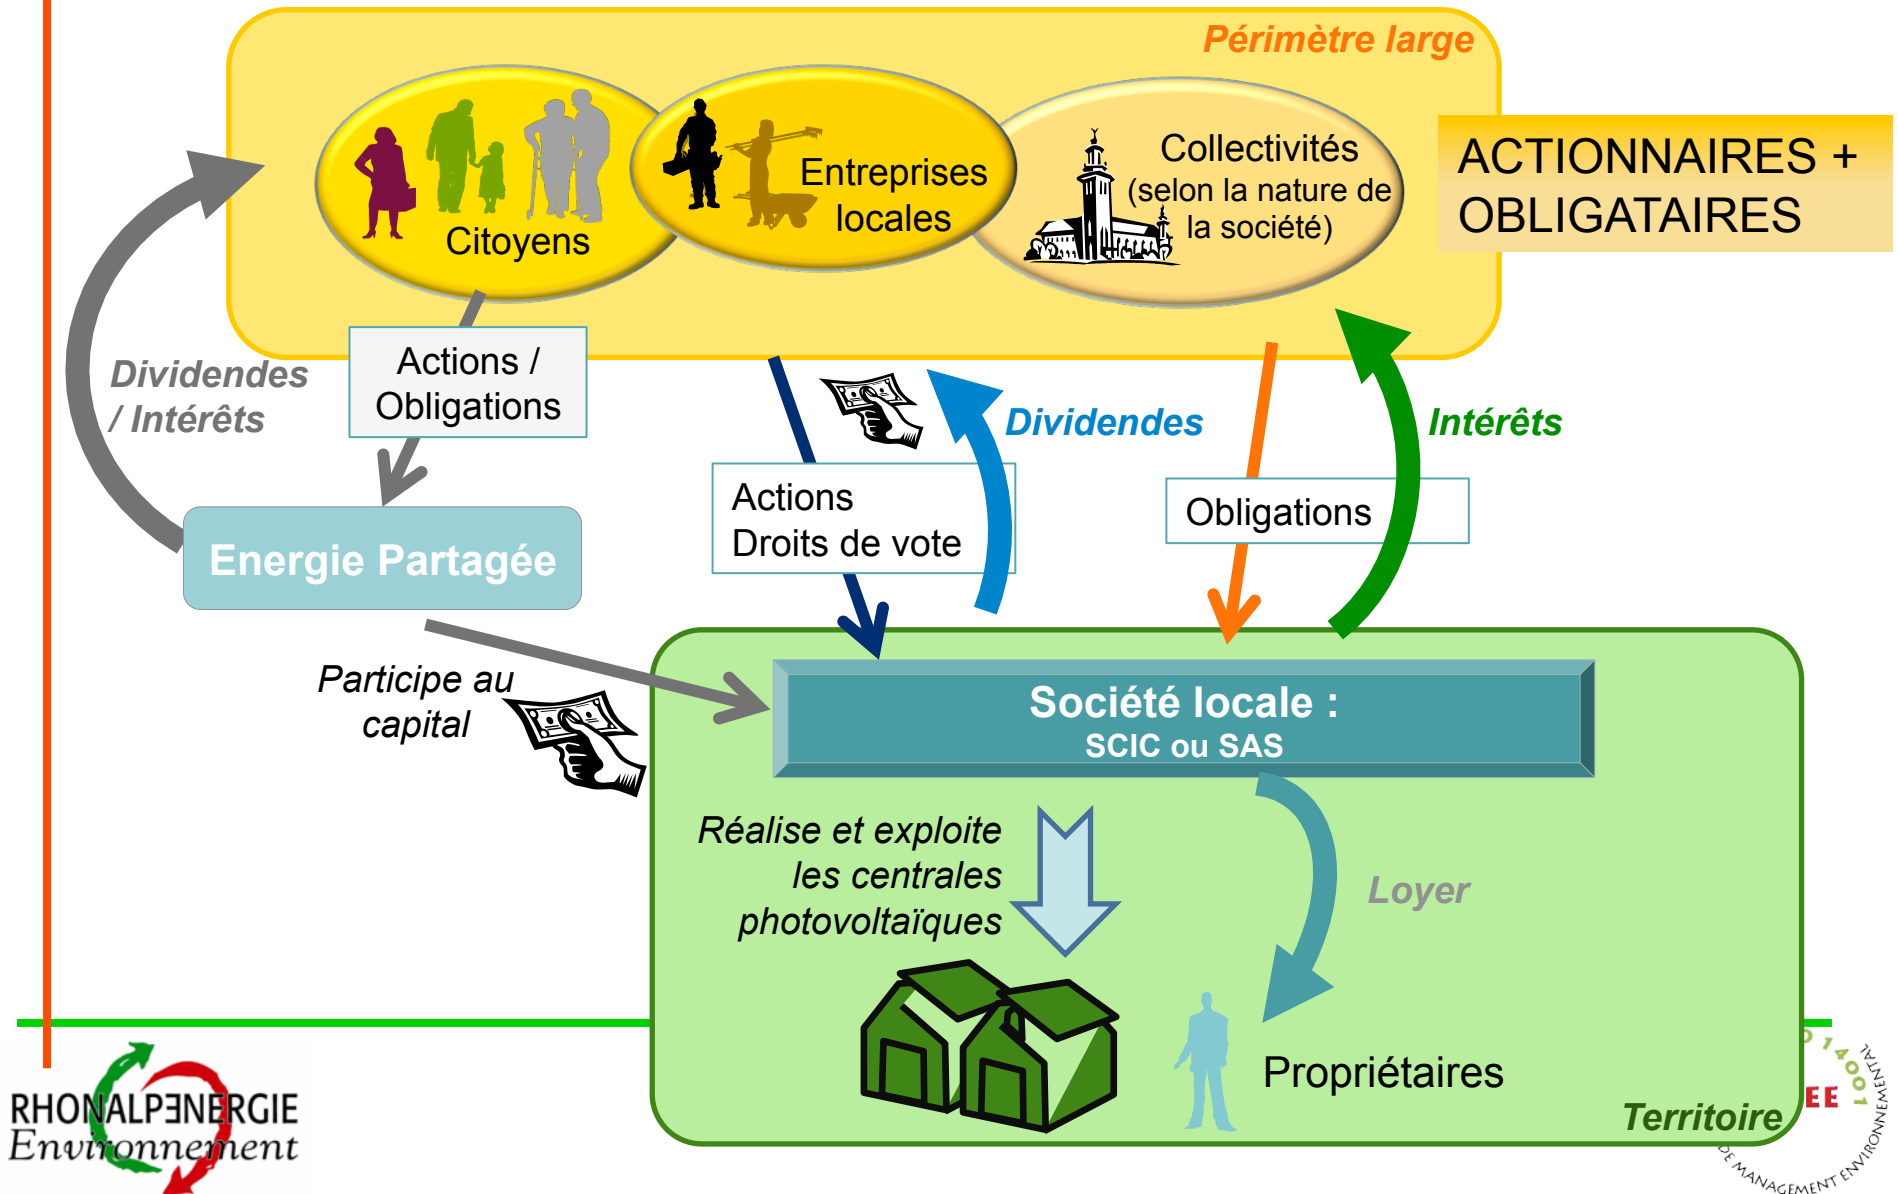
Périmètre large

Citoyens

Entreprises locales

Collectivités (selon la nature de la société)

ACTIONNAIRES + OBLIGATAIRES

Dividendes / Intérêts

Actions / Obligations

Energie Partagée

Actions Droits de vote

Dividendes

Obligations

Intérêts

Participe au capital

Société locale :
SCIC ou SAS

Réalise et exploite les centrales photovoltaïques

Loyer

Propriétaires

Territoire

RHONALPENERGIE Environnement

14001
EE
DE MANAGEMENT ENVIRONNEMENTAL